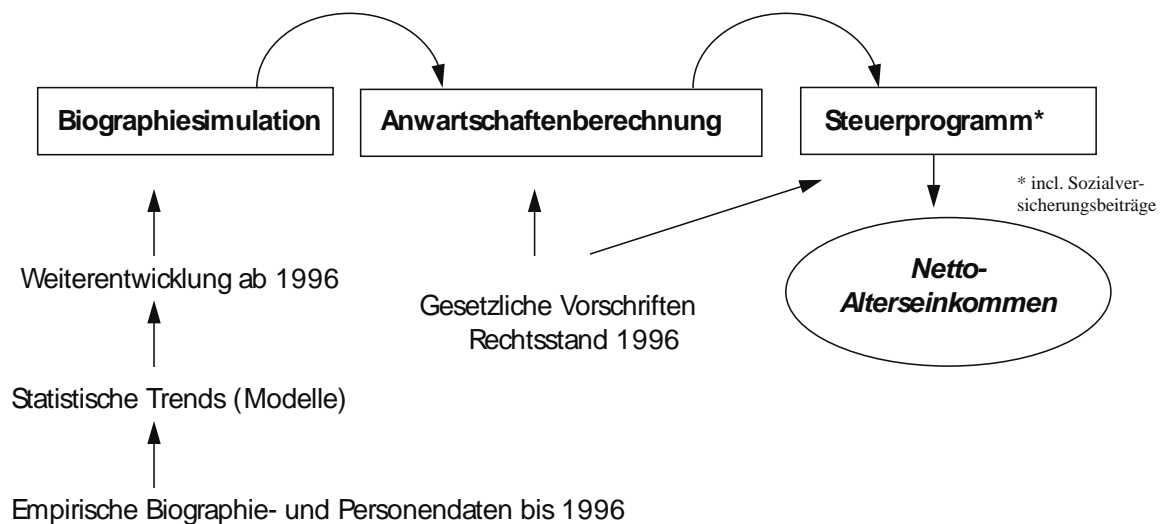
Biographiesimulation

Anwartschaftenberechnung

Steuerprogramm*

* incl. Sozialversicherungsbeiträge

Weiterentwicklung ab 1996

Gesetzliche Vorschriften Rechtsstand 1996

Netto-Alterseinkommen

Statistische Trends (Modelle)

Empirische Biographie- und Personendaten bis 1996